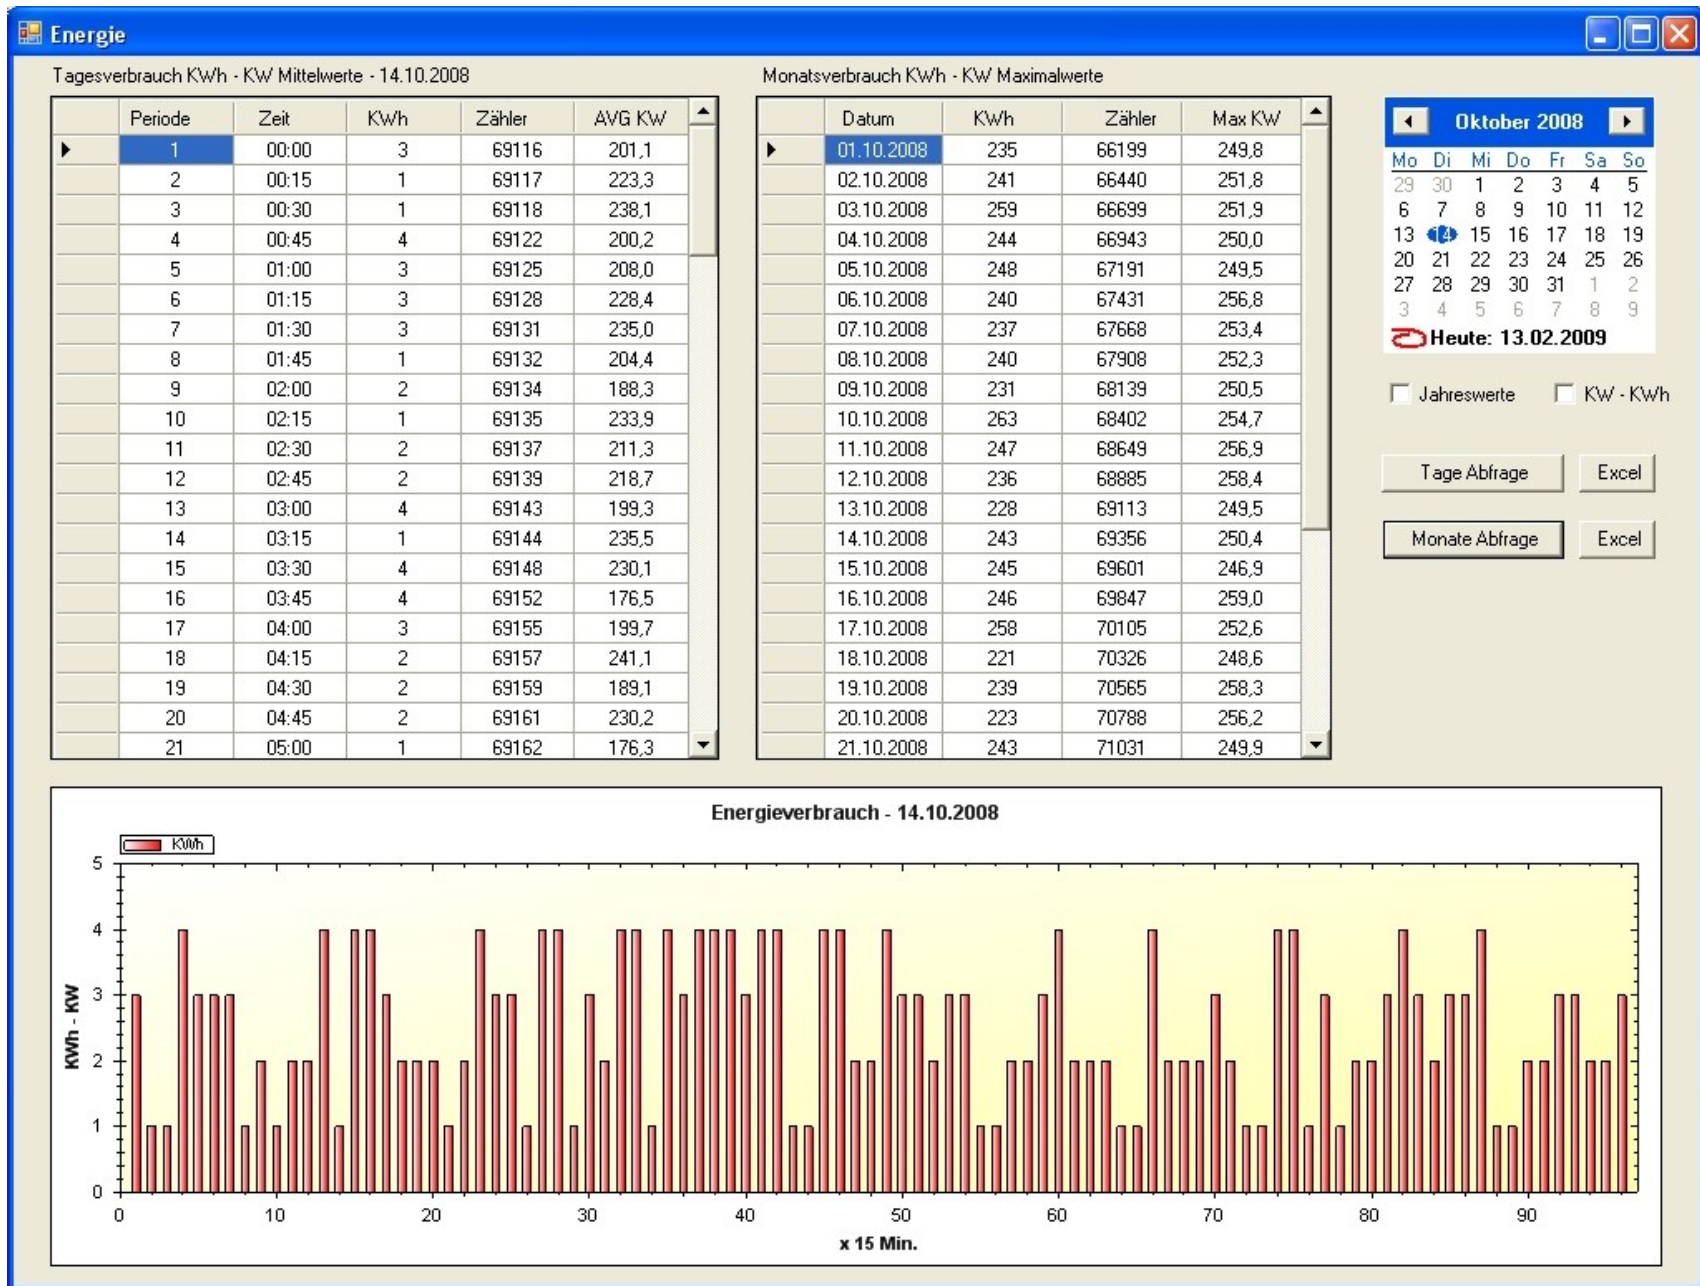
Energie

Tagesverbrauch KWh - KW Mittelwerte - 14.10.2008

| Periode | Zeit | KWh | Zähler | AVG KW |
|---|---|---|---|---|
| 1 | 00:00 | 3 | 69116 | 201,1 |
| 2 | 00:15 | 1 | 69117 | 223,3 |
| 3 | 00:30 | 1 | 69118 | 238,1 |
| 4 | 00:45 | 4 | 69122 | 200,2 |
| 5 | 01:00 | 3 | 69125 | 208,0 |
| 6 | 01:15 | 3 | 69128 | 228,4 |
| 7 | 01:30 | 3 | 69131 | 235,0 |
| 8 | 01:45 | 1 | 69132 | 204,4 |
| 9 | 02:00 | 2 | 69134 | 188,3 |
| 10 | 02:15 | 1 | 69135 | 233,9 |
| 11 | 02:30 | 2 | 69137 | 211,3 |
| 12 | 02:45 | 2 | 69139 | 218,7 |
| 13 | 03:00 | 4 | 69143 | 199,3 |
| 14 | 03:15 | 1 | 69144 | 235,5 |
| 15 | 03:30 | 4 | 69148 | 230,1 |
| 16 | 03:45 | 4 | 69152 | 176,5 |
| 17 | 04:00 | 3 | 69155 | 199,7 |
| 18 | 04:15 | 2 | 69157 | 241,1 |
| 19 | 04:30 | 2 | 69159 | 189,1 |
| 20 | 04:45 | 2 | 69161 | 230,2 |
| 21 | 05:00 | 1 | 69162 | 176,3 |

Monatsverbrauch KWh - KW Maximalwerte

| Datum | KWh | Zähler | Max KW |
|---|---|---|---|
| 01.10.2008 | 235 | 66199 | 249,8 |
| 02.10.2008 | 241 | 66440 | 251,8 |
| 03.10.2008 | 259 | 66699 | 251,9 |
| 04.10.2008 | 244 | 66943 | 250,0 |
| 05.10.2008 | 248 | 67191 | 249,5 |
| 06.10.2008 | 240 | 67431 | 256,8 |
| 07.10.2008 | 237 | 67668 | 253,4 |
| 08.10.2008 | 240 | 67908 | 252,3 |
| 09.10.2008 | 231 | 68139 | 250,5 |
| 10.10.2008 | 263 | 68402 | 254,7 |
| 11.10.2008 | 247 | 68649 | 256,9 |
| 12.10.2008 | 236 | 68885 | 258,4 |
| 13.10.2008 | 228 | 69113 | 249,5 |
| 14.10.2008 | 243 | 69356 | 250,4 |
| 15.10.2008 | 245 | 69601 | 246,9 |
| 16.10.2008 | 246 | 69847 | 259,0 |
| 17.10.2008 | 258 | 70105 | 252,6 |
| 18.10.2008 | 221 | 70326 | 248,6 |
| 19.10.2008 | 239 | 70565 | 258,3 |
| 20.10.2008 | 223 | 70788 | 256,2 |
| 21.10.2008 | 243 | 71031 | 249,9 |

Oktober 2008

| Mo | Di | Mi | Do | Fr | Sa | So |
|---|---|---|---|---|---|---|
| 29 | 30 | 1 | 2 | 3 | 4 | 5 |
| 6 | 7 | 8 | 9 | 10 | 11 | 12 |
| 13 | 14 | 15 | 16 | 17 | 18 | 19 |
| 20 | 21 | 22 | 23 | 24 | 25 | 26 |
| 27 | 28 | 29 | 30 | 31 | 1 | 2 |
| 3 | 4 | 5 | 6 | 7 | 8 | 9 |

Heute: 13.02.2009

Jahreswerte
KW - KWh

Tage Abfrage
Excel
Monate Abfrage
Excel

Energieverbrauch - 14.10.2008

KWh

5
4
3
2
1
0

KWh - KW

0
10
20
30
40
50
60
70
80
90

x 15 Min.